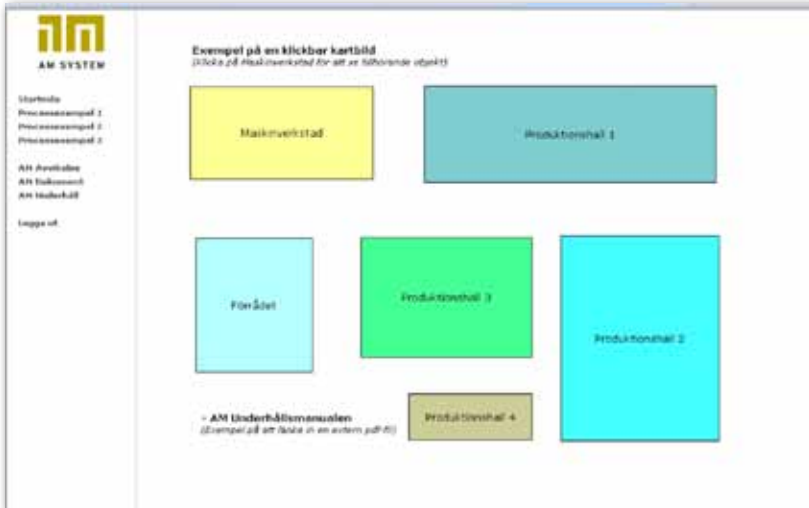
AM SYSTEM

Startsida
Processexempel 1
Processexempel 2
Processexempel 3

AM Avvikelse
AM Dokument
AM Underhåll

Logga ut

Exempel på en klickbar kartbild
(Klicka på Maskinverkstad för att se tillhörande objekt)

Maskinverkstad

Produktionshall 1

Förrådet

Produktionshall 3

Produktionshall 2

- AM Underhållsmanualen
(Exempel på att länka in en extern pdf-fil)

Produktionshall 4